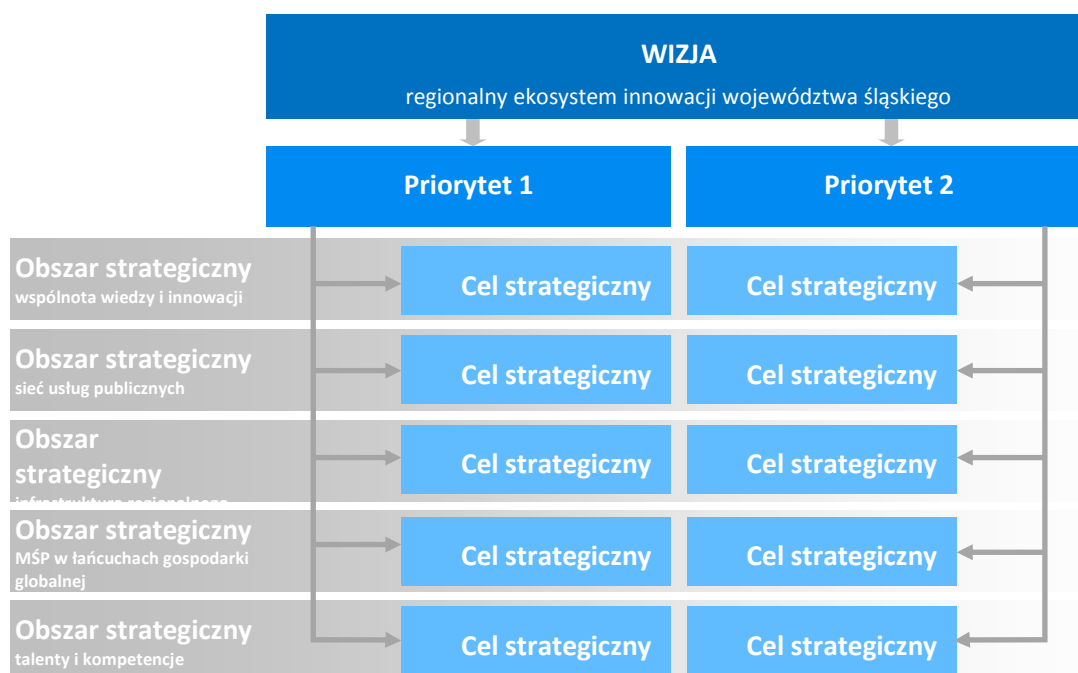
WIZJA
regionalny ekosystem innowacji województwa śląskiego

Priorytet 1

Priorytet 2

Obszar strategiczny
wspólnota wiedzy i innowacji

Cel strategiczny

Cel strategiczny

Obszar strategiczny
sieć usług publicznych

Cel strategiczny

Cel strategiczny

Obszar strategiczny
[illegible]

Cel strategiczny

Cel strategiczny

Obszar strategiczny
MŚP w łańcuchach gospodarki globalnej

Cel strategiczny

Cel strategiczny

Obszar strategiczny
talenty i kompetencje

Cel strategiczny

Cel strategiczny